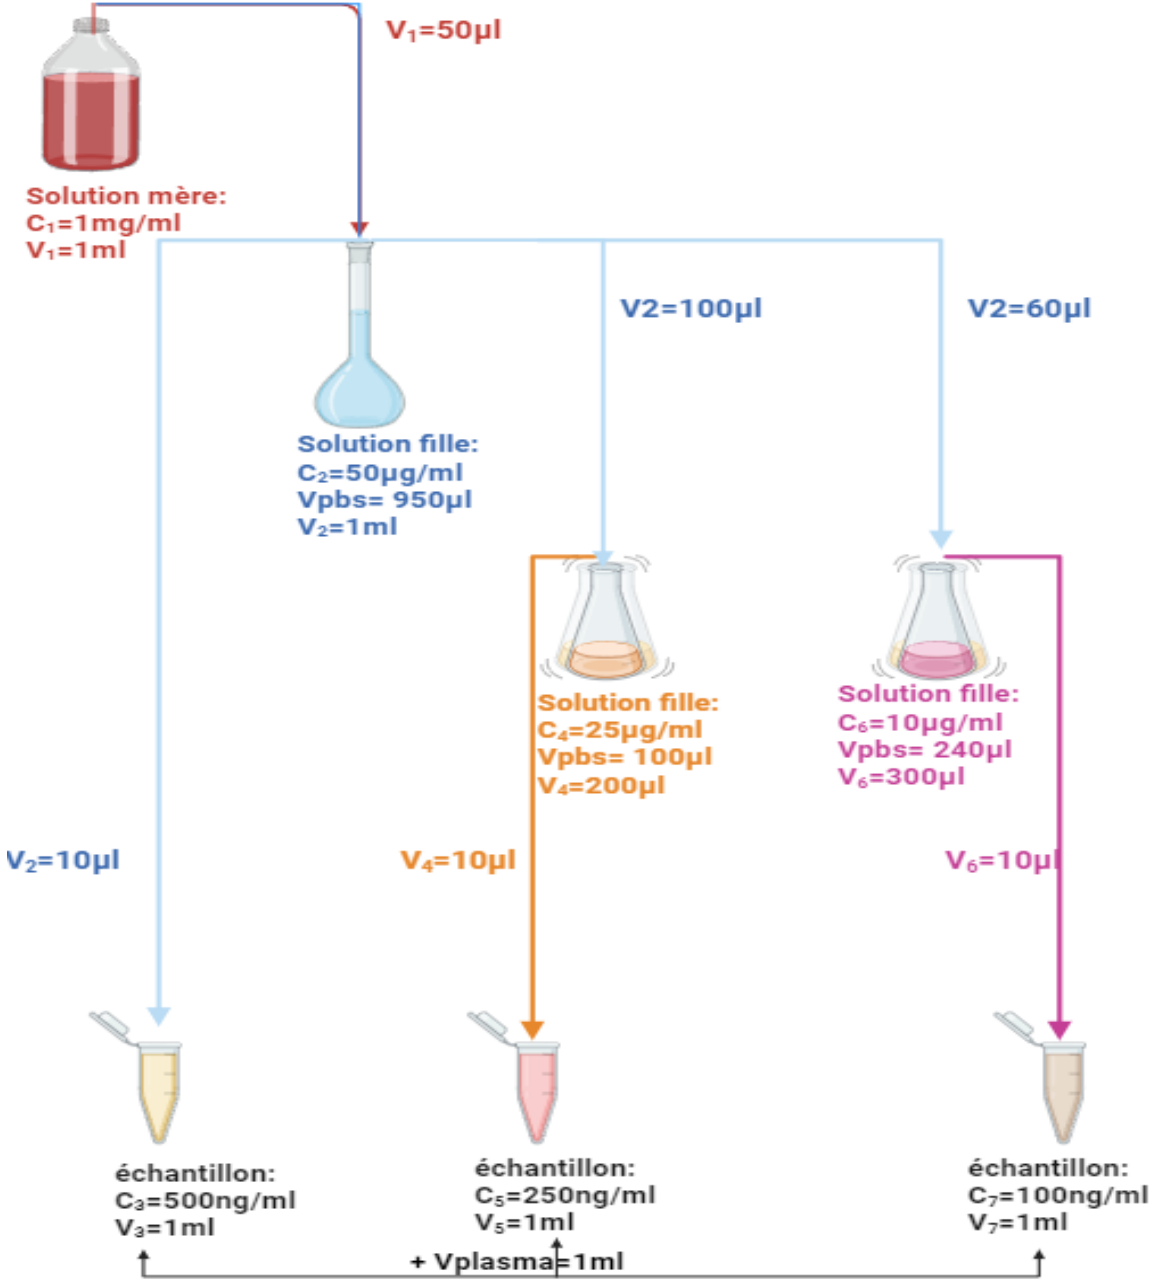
$V_1$=50µl

Solution mère:
$C_1$=1mg/ml
$V_1$=1ml

V2=100µl

V2=60µl

Solution fille:
$C_2$=50µg/ml
Vpbs= 950µl
$V_2$=1ml

Solution fille:
$C_4$=25µg/ml
Vpbs= 100µl
$V_4$=200µl

Solution fille:
$C_6$=10µg/ml
Vpbs= 240µl
$V_6$=300µl

$V_2$=10µl

$V_4$=10µl

$V_6$=10µl

échantillon:
$C_3$=500ng/ml
$V_3$=1ml

échantillon:
$C_5$=250ng/ml
$V_5$=1ml

échantillon:
$C_7$=100ng/ml
$V_7$=1ml

+ Vplasma=1ml